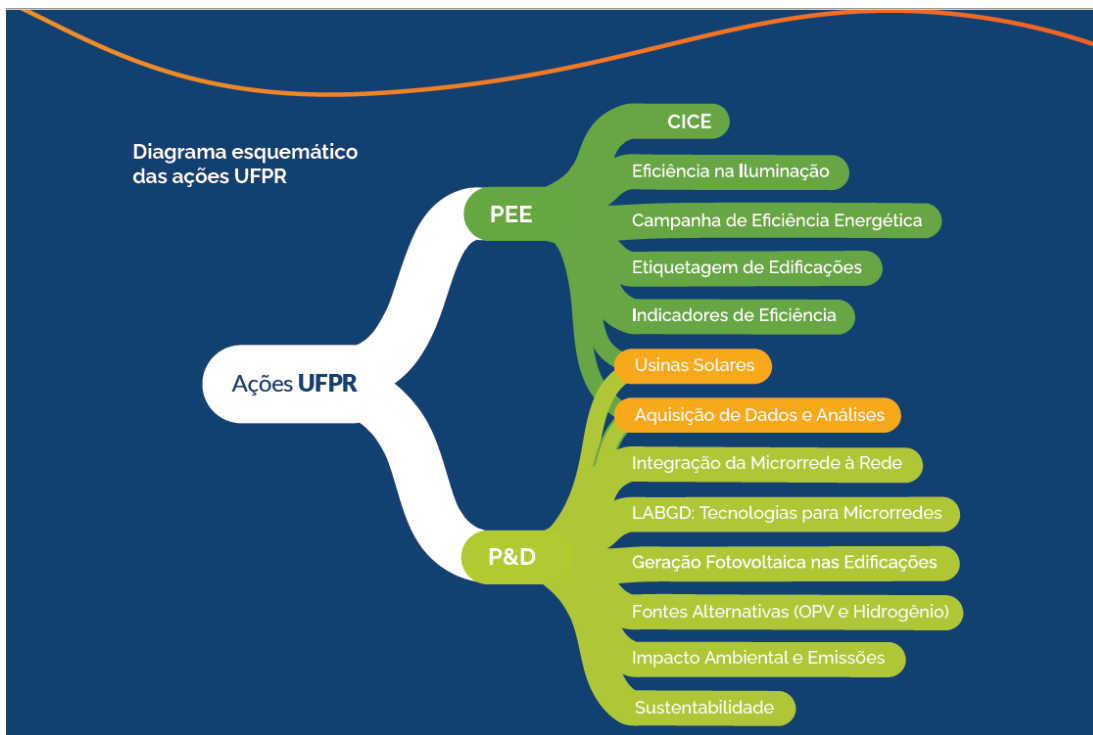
Diagrama esquemático das ações UFPR

Ações UFPR

PEE

CICE

Eficiência na Iluminação

Campanha de Eficiência Energética

Etiquetagem de Edificações

Indicadores de Eficiência

Usinas Solares

Aquisição de Dados e Análises

P&D

Integração da Microrrede à Rede

LABGD: Tecnologias para Microrredes

Geração Fotovoltaica nas Edificações

Fontes Alternativas (OPV e Hidrogênio)

Impacto Ambiental e Emissões

Sustentabilidade